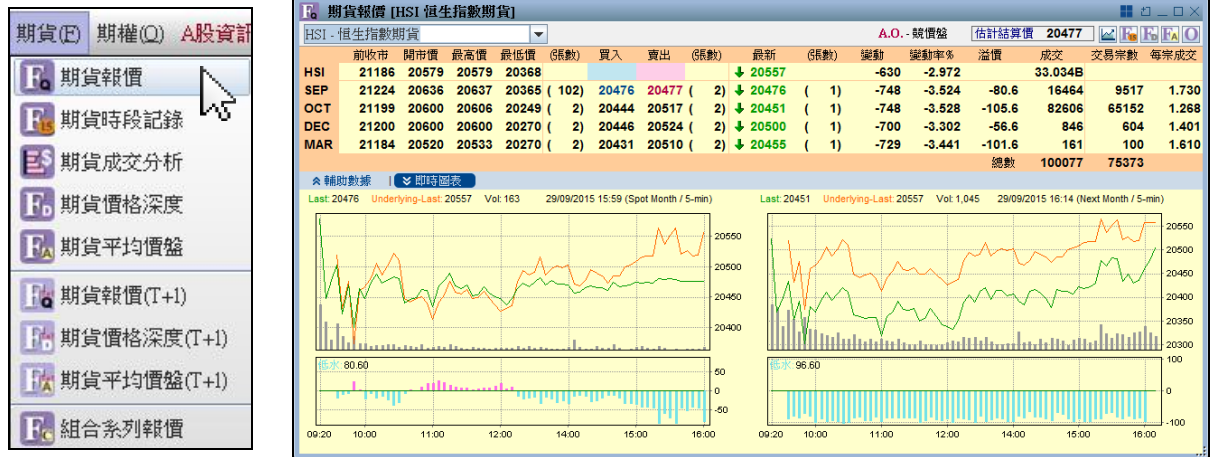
期貨(F) 期權(O) A股資訊

期貨報價
期貨時段記錄
期貨成交分析
期貨價格深度
期貨平均價盤
期貨報價(T+1)
期貨價格深度(T+1)
期貨平均價盤(T+1)
組合系列報價

期貨報價 [HSI 恒生指數期貨]

HSI - 恒生指數期貨

A.O. - 競價盤 估計結算價 20477

| | 前收市 | 開市價 | 最高價 | 最低價 | (張數) | 買入 | 賣出 | (張數) | 最新 | (張數) | 變動 | 變動率% | 溢價 | 成交 | 交易宗數 | 每宗成交 |
|---|---|---|---|---|---|---|---|---|---|---|---|---|---|---|---|---|
| HSI | 21186 | 20579 | 20579 | 20368 | | | | | 20557 | | -630 | -2.972 | | 33.034B | | |
| SEP | 21224 | 20636 | 20637 | 20365 | ( 102) | 20476 | 20477 | ( 2) | 20476 | ( 1) | -748 | -3.524 | -80.6 | 16464 | 9517 | 1.730 |
| OCT | 21199 | 20600 | 20606 | 20249 | ( 2) | 20444 | 20517 | ( 2) | 20451 | ( 1) | -748 | -3.528 | -105.6 | 82606 | 65152 | 1.268 |
| DEC | 21200 | 20600 | 20600 | 20270 | ( 2) | 20446 | 20524 | ( 2) | 20500 | ( 1) | -700 | -3.302 | -56.6 | 846 | 604 | 1.401 |
| MAR | 21184 | 20520 | 20533 | 20270 | ( 2) | 20431 | 20510 | ( 2) | 20455 | ( 1) | -729 | -3.441 | -101.6 | 161 | 100 | 1.610 |
| | | | | | | | | | | | | | 總數 | 100077 | 75373 | |

輔助數據 即時圖表

Last: 20476 Underlying-Last: 20557 Vol: 163 29/09/2015 15:59 (Spot Month / 5-min)

20550
20500
20450
20400

低水 80.60
50
0
-50

09:20 10:00 11:00 12:00 14:00 15:00 16:00

Last: 20451 Underlying-Last: 20557 Vol: 1,045 29/09/2015 16:14 (Next Month / 5-min)

20550
20500
20450
20400
20350
20300

低水 96.60
100
0
-100

09:20 10:00 11:00 12:00 14:00 15:00 16:00